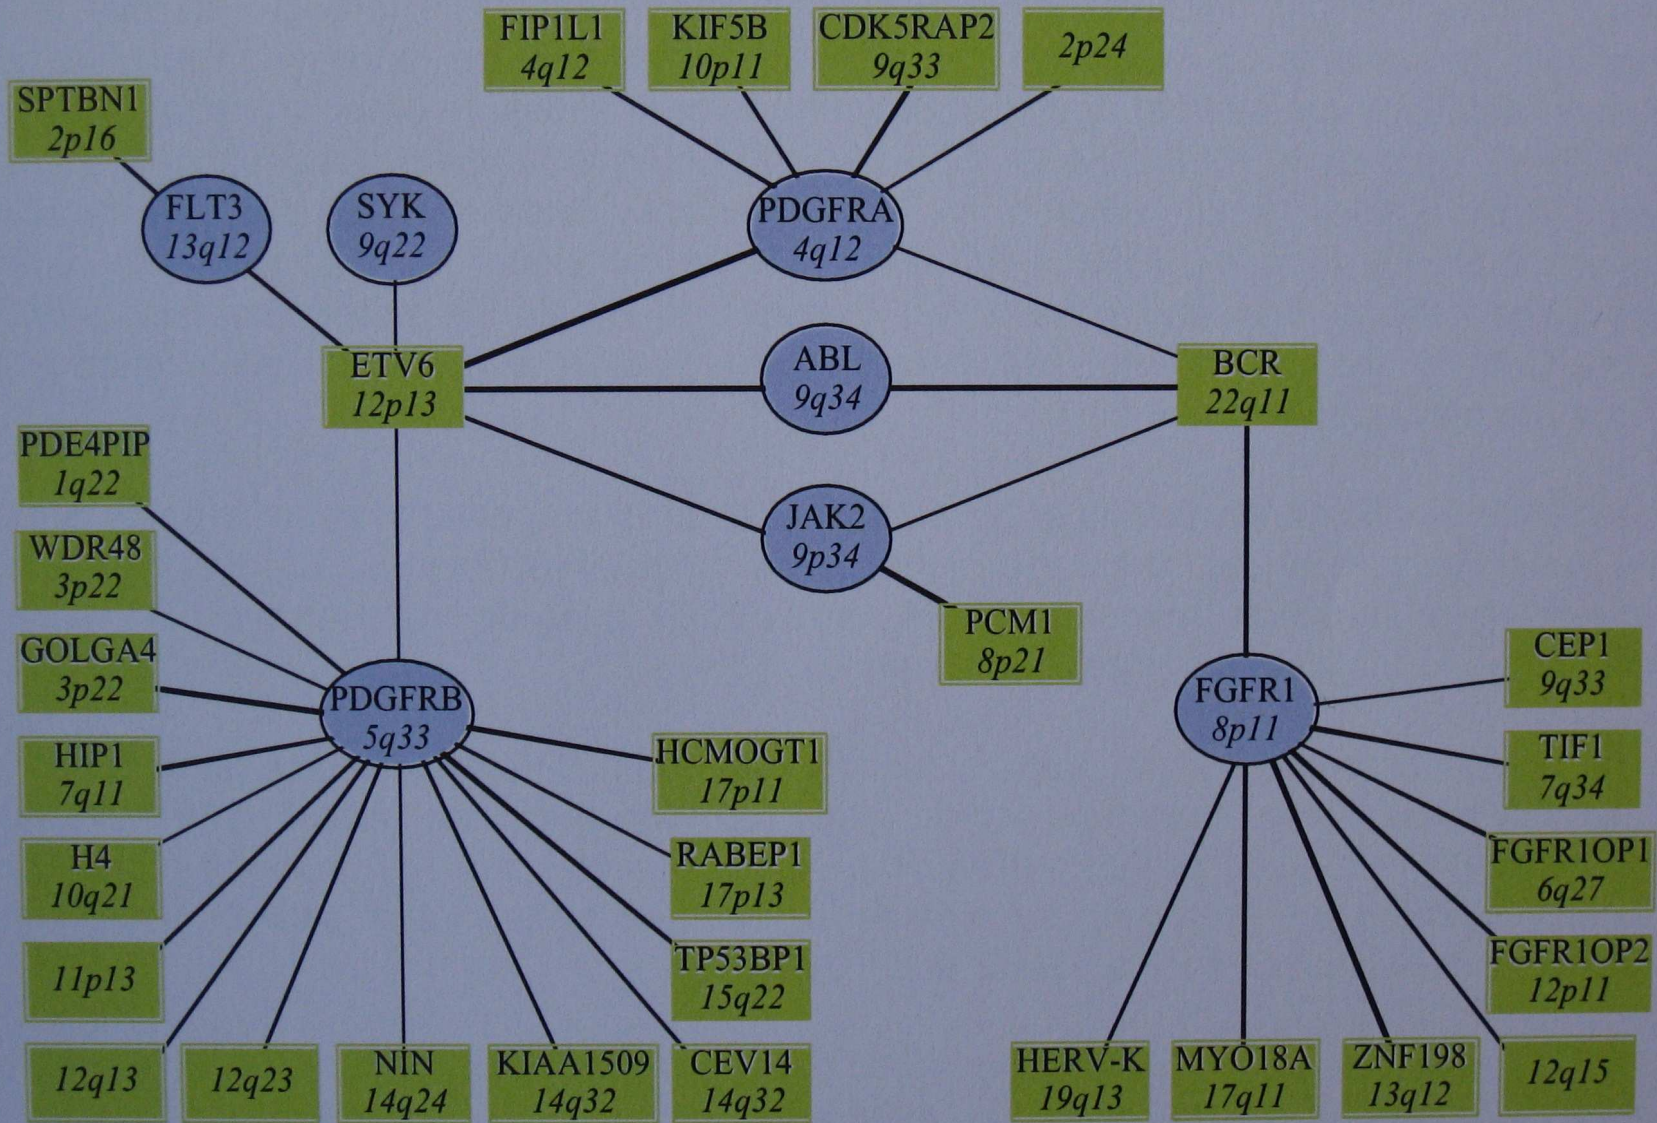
FIP1L1
4q12

KIF5B
10p11

CDK5RAP2
9q33

2p24

SPTBN1
2p16

FLT3
13q12

SYK
9q22

PDGFRA
4q12

ETV6
12p13

ABL
9q34

BCR
22q11

PDE4PIP
1q22

JAK2
9p34

WDR48
3p22

PCM1
8p21

GOLGA4
3p22

PDGFRB
5q33

FGFR1
8p11

CEP1
9q33

HIP1
7q11

HCMOGT1
17p11

TIF1
7q34

H4
10q21

RABEP1
17p13

FGFR1OP1
6q27

11p13

TP53BP1
15q22

FGFR1OP2
12p11

12q13

12q23

NIN
14q24

KIAA1509
14q32

CEV14
14q32

HERV-K
19q13

MYO18A
17q11

ZNF198
13q12

12q15